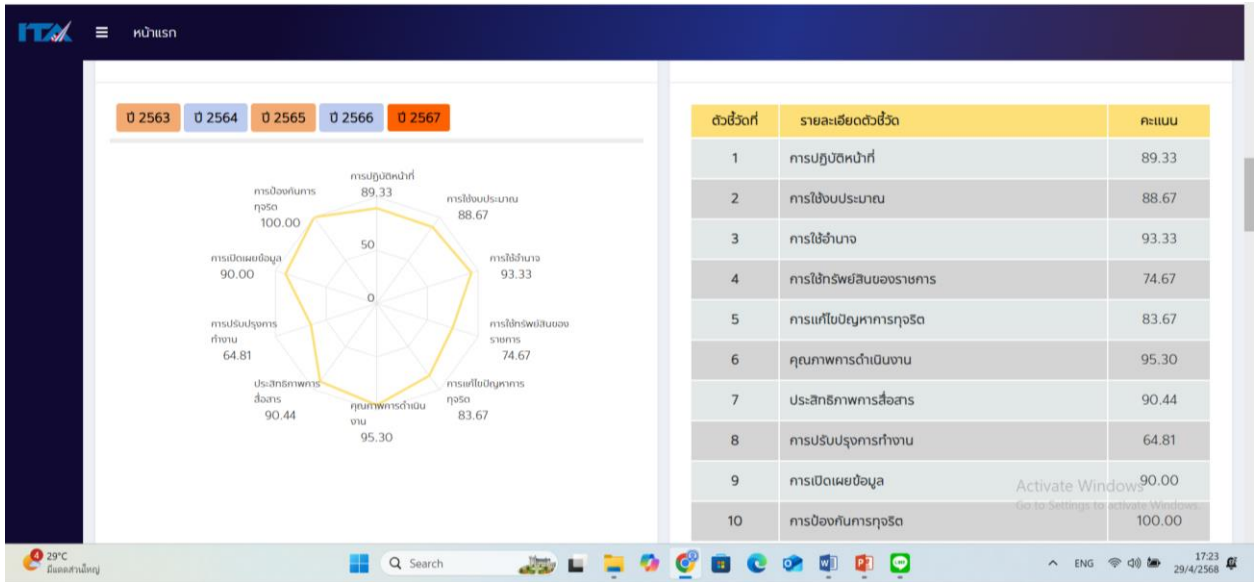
ITA ≡ หน้าแรก

ปี 2563 ปี 2564 ปี 2565 ปี 2566 ปี 2567

การปฏิบัติหน้าที่
89.33
การใช้งบประมาณ
88.67
การใช้อำนาจ
93.33
การใช้ทรัพย์สินของราชการ
74.67
การแก้ไขปัญหาการทุจริต
83.67
คุณภาพการดำเนินงาน
95.30
ประสิทธิภาพการสื่อสาร
90.44
การปรับปรุงการทำงาน
64.81
การเปิดเผยข้อมูล
90.00
การป้องกันการทุจริต
100.00
50
0

| ตัวชี้วัดที่ | รายละเอียดตัวชี้วัด | คะแนน |
|---|---|---|
| 1 | การปฏิบัติหน้าที่ | 89.33 |
| 2 | การใช้งบประมาณ | 88.67 |
| 3 | การใช้อำนาจ | 93.33 |
| 4 | การใช้ทรัพย์สินของราชการ | 74.67 |
| 5 | การแก้ไขปัญหาการทุจริต | 83.67 |
| 6 | คุณภาพการดำเนินงาน | 95.30 |
| 7 | ประสิทธิภาพการสื่อสาร | 90.44 |
| 8 | การปรับปรุงการทำงาน | 64.81 |
| 9 | การเปิดเผยข้อมูล | 90.00 |
| 10 | การป้องกันการทุจริต | 100.00 |

Activate Windows
Go to Settings to activate Windows.

29°C
มีเมฆส่วนใหญ่
Search
ENG
17:23
29/4/2568